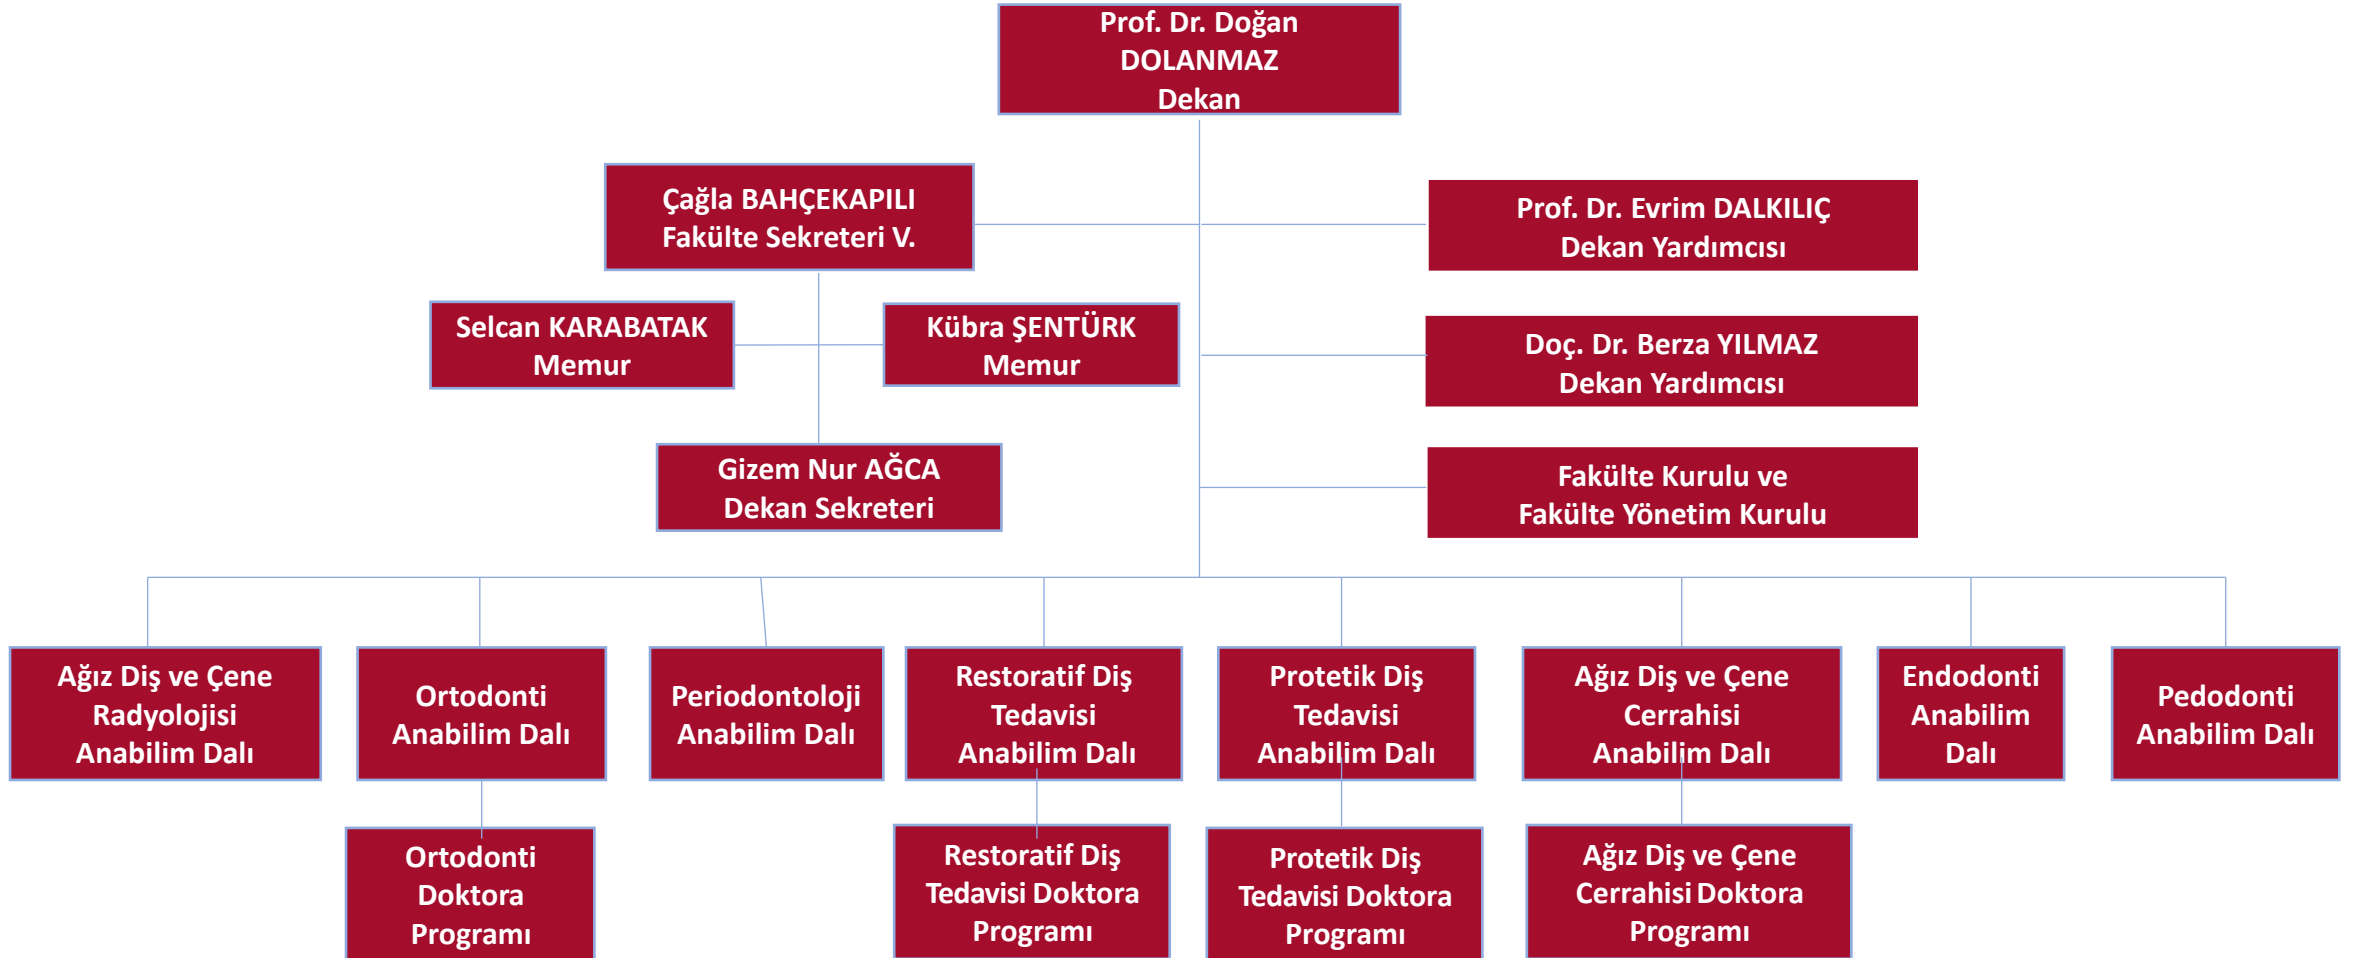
Prof. Dr. Doğan DOLANMAZ
Dekan

Çağla BAHÇEKAPILI
Fakülte Sekreteri V.

Prof. Dr. Evrim DALKILIÇ
Dekan Yardımcısı

Selcan KARABATAK
Memur

Kübra ŞENTÜRK
Memur

Doç. Dr. Berza YILMAZ
Dekan Yardımcısı

Gizem Nur AĞCA
Dekan Sekreteri

Fakülte Kurulu ve
Fakülte Yönetim Kurulu

Ağız Diş ve Çene Radyolojisi Anabilim Dalı

Ortodonti Anabilim Dalı

Periodontoloji Anabilim Dalı

Restoratif Diş Tedavisi Anabilim Dalı

Protetik Diş Tedavisi Anabilim Dalı

Ağız Diş ve Çene Cerrahisi Anabilim Dalı

Endodonti Anabilim Dalı

Pedodonti Anabilim Dalı

Ortodonti Doktora Programı

Restoratif Diş Tedavisi Doktora Programı

Protetik Diş Tedavisi Doktora Programı

Ağız Diş ve Çene Cerrahisi Doktora Programı